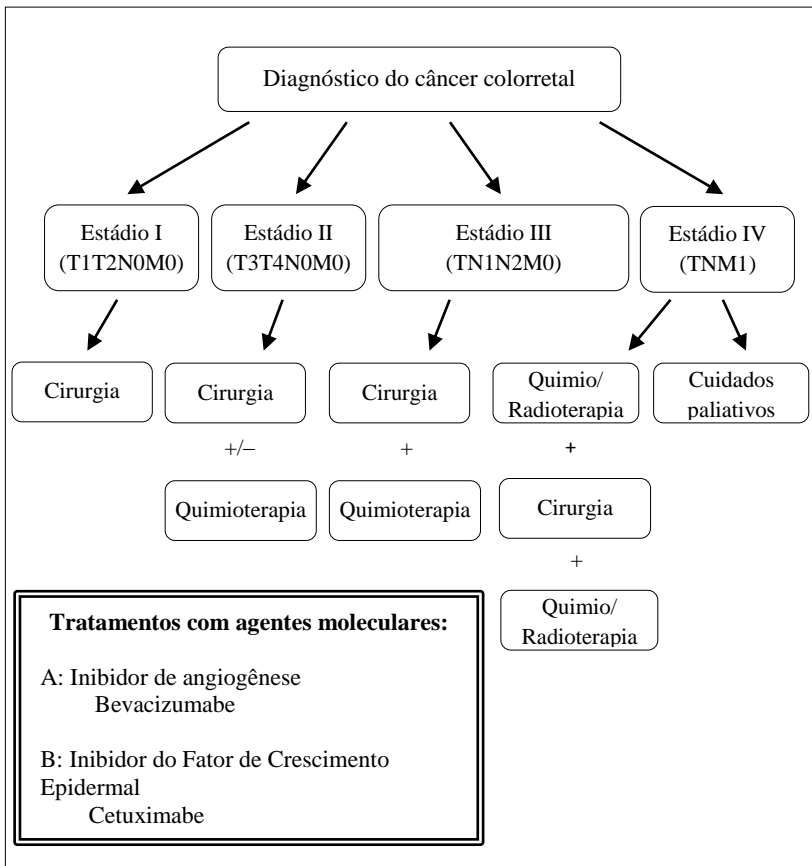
Diagnóstico do câncer colorretal

Estádio I (T1T2N0M0)

Estádio II (T3T4N0M0)

Estádio III (TN1N2M0)

Estádio IV (TNM1)

Cirurgia

Cirurgia

+/−

Quimioterapia

Cirurgia

+

Quimioterapia

Quimio/ Radioterapia

+

Cirurgia

+

Quimio/ Radioterapia

Cuidados paliativos

**Tratamentos com agentes moleculares:**

A: Inibidor de angiogênese
Bevacizumabe

B: Inibidor do Fator de Crescimento Epidermal
Cetuximabe